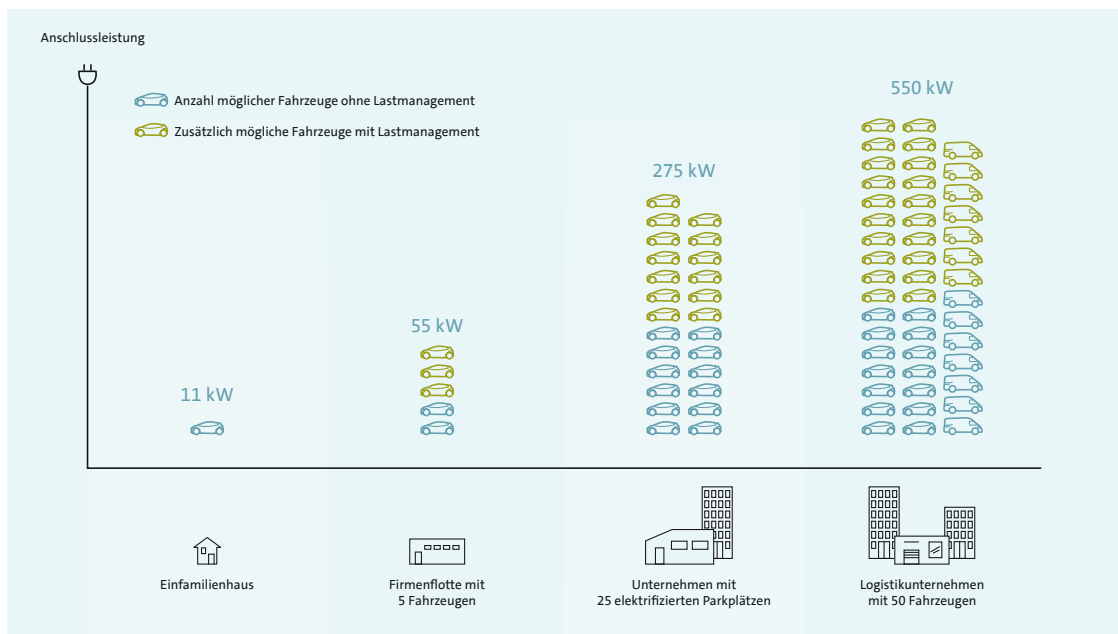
Anschlussleistung

Anzahl möglicher Fahrzeuge ohne Lastmanagement

Zusätzlich mögliche Fahrzeuge mit Lastmanagement

11 kW

55 kW

275 kW

550 kW

Einfamilienhaus

Firmenflotte mit 5 Fahrzeugen

Unternehmen mit 25 elektrifizierten Parkplätzen

Logistikunternehmen mit 50 Fahrzeugen